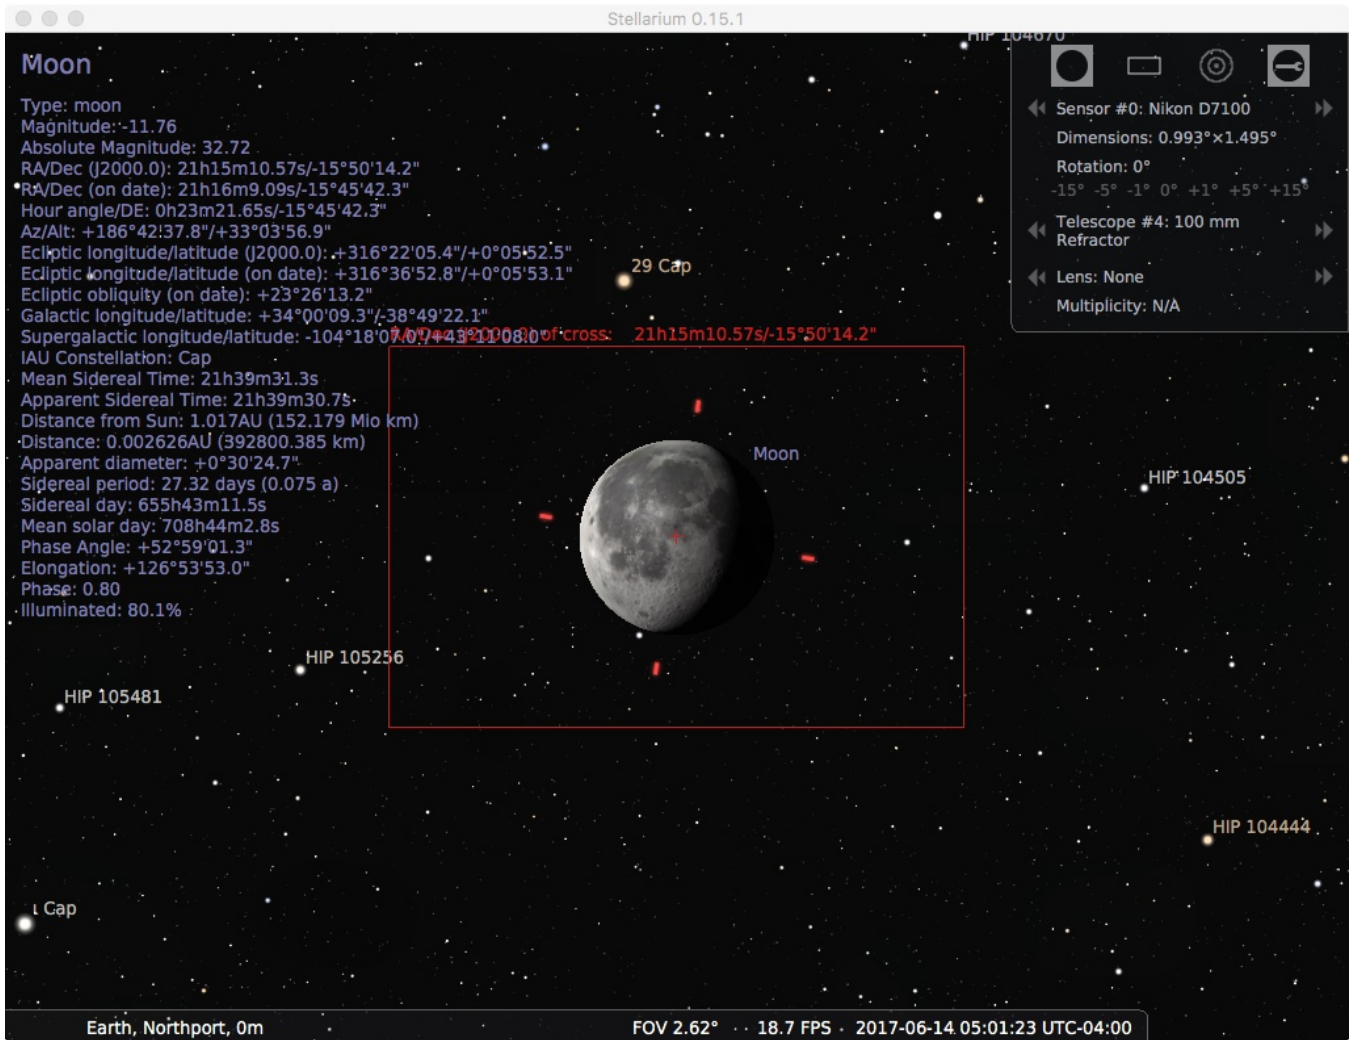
Stellarium 0.15.1

HIP 104670

Moon
Type: moon
Magnitude: -11.76
Absolute Magnitude: 32.72
RA/Dec (J2000.0): 21h15m10.57s/-15°50'14.2"
RA/Dec (on date): 21h16m9.09s/-15°45'42.3"
Hour angle/DE: 0h23m21.65s/-15°45'42.3"
Az/Alt: +186°42'37.8"/+33°03'56.9"
Ecliptic longitude/latitude (J2000.0): +316°22'05.4"/+0°05'52.5"
Ecliptic longitude/latitude (on date): +316°36'52.8"/+0°05'53.1"
Ecliptic obliquity (on date): +23°26'13.2"
Galactic longitude/latitude: +34°00'09.3"/-38°49'22.1"
Supergalactic longitude/latitude: -104°18'07.0"/+43°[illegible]
IAU Constellation: Cap
Mean Sidereal Time: 21h39m31.3s
Apparent Sidereal Time: 21h39m30.7s
Distance from Sun: 1.017AU (152.179 Mio km)
Distance: 0.002626AU (392800.385 km)
Apparent diameter: +0°30'24.7"
Sidereal period: 27.32 days (0.075 a)
Sidereal day: 655h43m11.5s
Mean solar day: 708h44m2.8s
Phase Angle: +52°59'01.3"
Elongation: +126°53'53.0"
Phase: 0.80
Illuminated: 80.1%

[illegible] of cross: 21h15m10.57s/-15°50'14.2"

Sensor #0: Nikon D7100
Dimensions: 0.993°×1.495°
Rotation: 0°
-15° -5° -1° 0° +1° +5° +15°
Telescope #4: 100 mm Refractor
Lens: None
Multiplicity: N/A

29 Cap
Moon
HIP 104505
HIP 105256
HIP 105481
HIP 104444
ι Cap

Earth, Northport, 0m
FOV 2.62°
18.7 FPS
2017-06-14 05:01:23 UTC-04:00